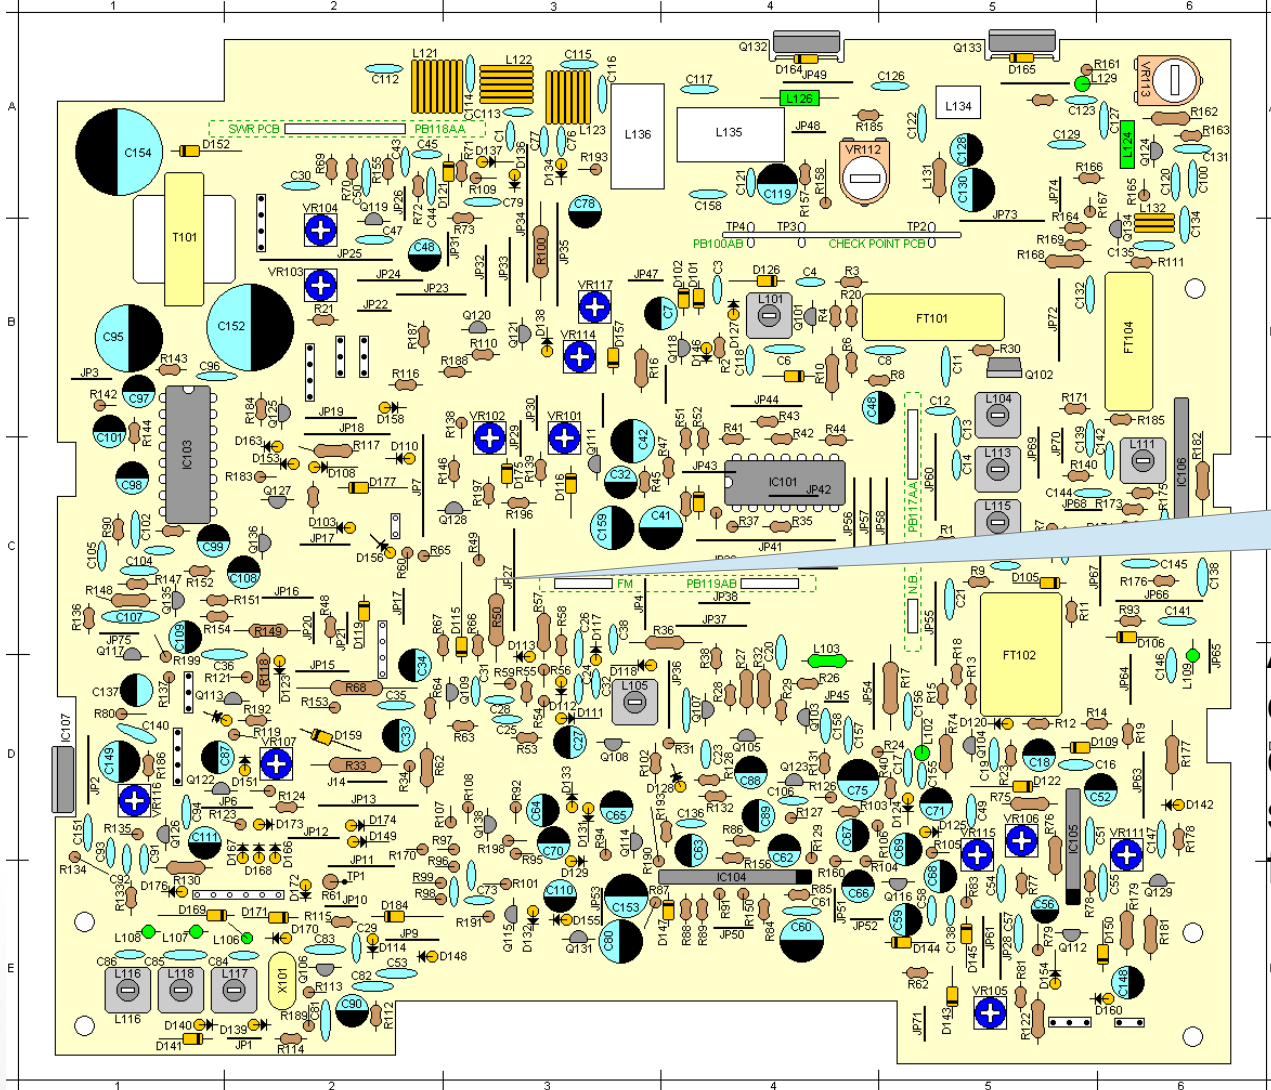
1 2 3 4 5 6

A B C D E

L121 L122 C115 C116 C112 C114 C113 L123 L136 L135 C117 Q132 D164 JP49 C126 Q133 D165 R161 L129 VR113 L126 L134 C123 R162 R163

SWR PCB PB118AA

C154 D152 T101 C30 R69 R70 C50 R155 C43 C45 R71 D137 D136 C1 C77 C76 R193 D134 C79 R109 D121 C44 R72 JP26 Q119 VR104 C47 C48 R73 JP31 JP34 R100 JP35 C78 C158 C121 C119 R157 R158 VR112 R185 JP48 C122 L131 C128 C130 C129 L124 Q124 R166 C127 C131 C120 C100 JP74 R165 R167 R164 JP73 Q134 L132 C134

TP4 TP3 TP2 PB100AB CHECK POINT PCB

JP25 VR103 JP24 JP23 JP32 JP33 JP22 R21 C152 C95 R143 C96 JP3 R142 C97 R144 C101 IC103 R184 Q125 JP19 JP18 R187 Q120 R110 Q121 D138 R188 R116 D158 VR117 JP47 D102 D101 C3 D126 C4 R3 R20 L101 VR114 D157 C7 Q118 D146 D127 R2 C118 Q101 R4 R5 R6 C6 R10 C8 R8 FT101 C11 R30 Q102 JP72 C132 FT104 R169 R168 C135 R111

R136 JP30 VR102 VR101 JP29 Q111 C42 R51 R52 R41 R43 R42 R44 JP44 C48 C12 L104 R171 R185 C13 L113 C14 JP69 C139 C142 JP70 R140 L111 IC106 R182 D163 D153 R117 D110 R183 D108 Q127 D177 JP7 R146 R197 R75 D116 C32 R47 JP43 IC101 JP42 C41 C159 R45 R196 Q128 R37 R35 JP41 JP56 JP57 JP58 PB117AA JP60 L115 R1 C144 JP68 R173 R175

R90 C98 C102 D103 JP17 Q136 C99 C105 C104 R147 R152 C108 D156 R60 R65 R49 JP27 FM PB119AB R148 C107 Q135 R151 JP16 R48 R154 R149 JP20 JP21 D119 JP17 R67 D115 R66 R50 R57 R58 C26 D117 C38 JP4 JP38 JP37 R36 R9 D105 JP67 C145 C138 R176 JP66 R93 C141 R11 N.B. JP55 C21 FT102 R18 D106 R13 R15 L103 R17 C146 L109 JP65 JP64

JP75 Q117 C109 R199 C36 R121 R118 D123 JP15 C34 D113 R59 R55 R56 D118 JP36 R38 R28 R27 R32 R26 JP45 JP54 C156 R74 R12 R14 R19 C137 R137 Q113 R68 C35 R153 R64 Q109 C31 C24 C32 L105 Q107 R29 C20 R80 C140 R192 R119 D159 C33 C28 C25 D112 D111 R53 R54 R63 C27 Q105 Q103 C158 C157 L102 D120 Q104 D109 R177 IC107 C149 R186 VR116 Q122 C87 VR107 D151 R33 R62 R34 JP2 J14 JP6 R124 JP13 R107 R108 R92 D133 R31 R102 D128 C23 R126 C88 Q123 R131 C75 R24 R40 C155 C18 C16 C19 C52 R129 JP63 R75 D142

C151 R135 Q126 C94 C111 R123 D173 JP12 D174 D149 R97 C92 R93 R134 C91 D167 D168 D166 R170 R96 JP11 R99 R98 R101 Q114 C64 C70 C65 R198 R95 C136 R132 R86 C89 R127 C67 R103 D124 C71 D125 VR115 VR106 R76 IC105 C51 VR111 C147 R178 R133 D176 R130 D172 TP1 R61 JP10 C73 D129 C63 R156 C62 R106 C69 R105 C68 R83 C54 R77 C55 R179 Q129 C110 JP53 R87 IC104 C66 Q116 C56 R78 R181 L108 L107 L106 D169 D171 R115 D170 C83 D184 JP9 R191 Q115 D132 D155 C153 D147 R88 R89 R91 R150 R84 R85 C61 JP51 C59 C58 C57 R160 D144 JP52 JP61 JP28 C60 Q112 D150 C29 D114 D148 Q131 C80 JP50 R79 C86 C85 C84 L116 L118 L117 X101 Q106 C82 C53 R113 C90 R112 D145 R81 D154 C148 R62 VR105 L116 D140 D139 R189 C81 D141 JP1 R114 JP71 D143 R122 D160